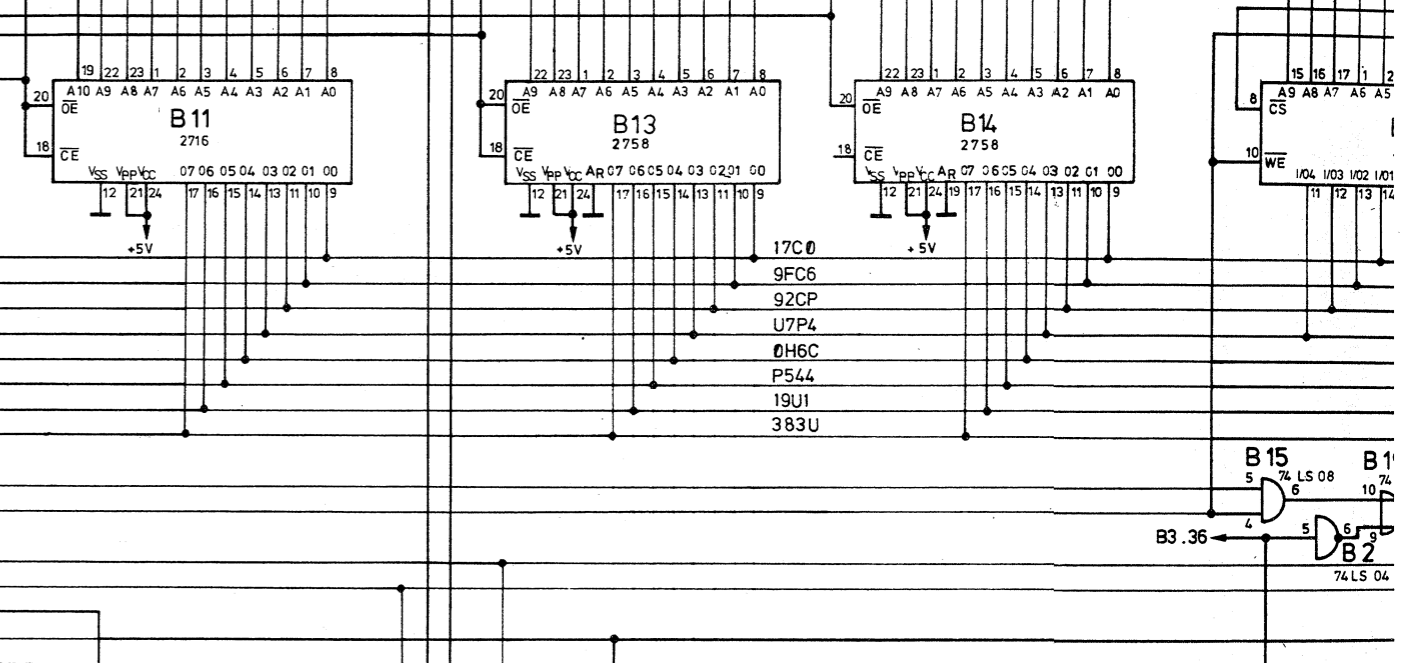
19 22 23 1 2 3 4 5 6 7 8
20 A10 A9 A8 A7 A6 A5 A4 A3 A2 A1 A0
$\overline{OE}$
B 11
2716
18 $\overline{CE}$
$V_{SS}$ $V_{PP}$ $V_{CC}$ 07 06 05 04 03 02 01 00
12 21 24 17 16 15 14 13 11 10 9
+5V

22 23 1 2 3 4 5 6 7 8
20 A9 A8 A7 A6 A5 A4 A3 A2 A1 A0
$\overline{OE}$
B13
2758
18 $\overline{CE}$
$V_{SS}$ $V_{PP}$ $V_{CC}$ AR 07 06 05 04 03 02 01 00
12 21 24 17 16 15 14 13 11 10 9
+5V

22 23 1 2 3 4 5 6 7 8
20 A9 A8 A7 A6 A5 A4 A3 A2 A1 A0
$\overline{OE}$
B14
2758
18 $\overline{CE}$
$V_{SS}$ $V_{PP}$ $V_{CC}$ AR 07 06 05 04 03 02 01 00
12 21 24 19 17 16 15 14 13 11 10 9
+5V

15 16 17 1 2
8 $\overline{CS}$ A9 A8 A7 A6 A5
10 $\overline{WE}$ I/04 I/03 I/02 I/01
11 12 13 14

17C0
9FC6
92CP
U7P4
0H6C
P544
19U1
383U

B 15
5 74 LS 08
6
4
B1
10 74
B3 .36
5 6 9
B 2
74 LS 04